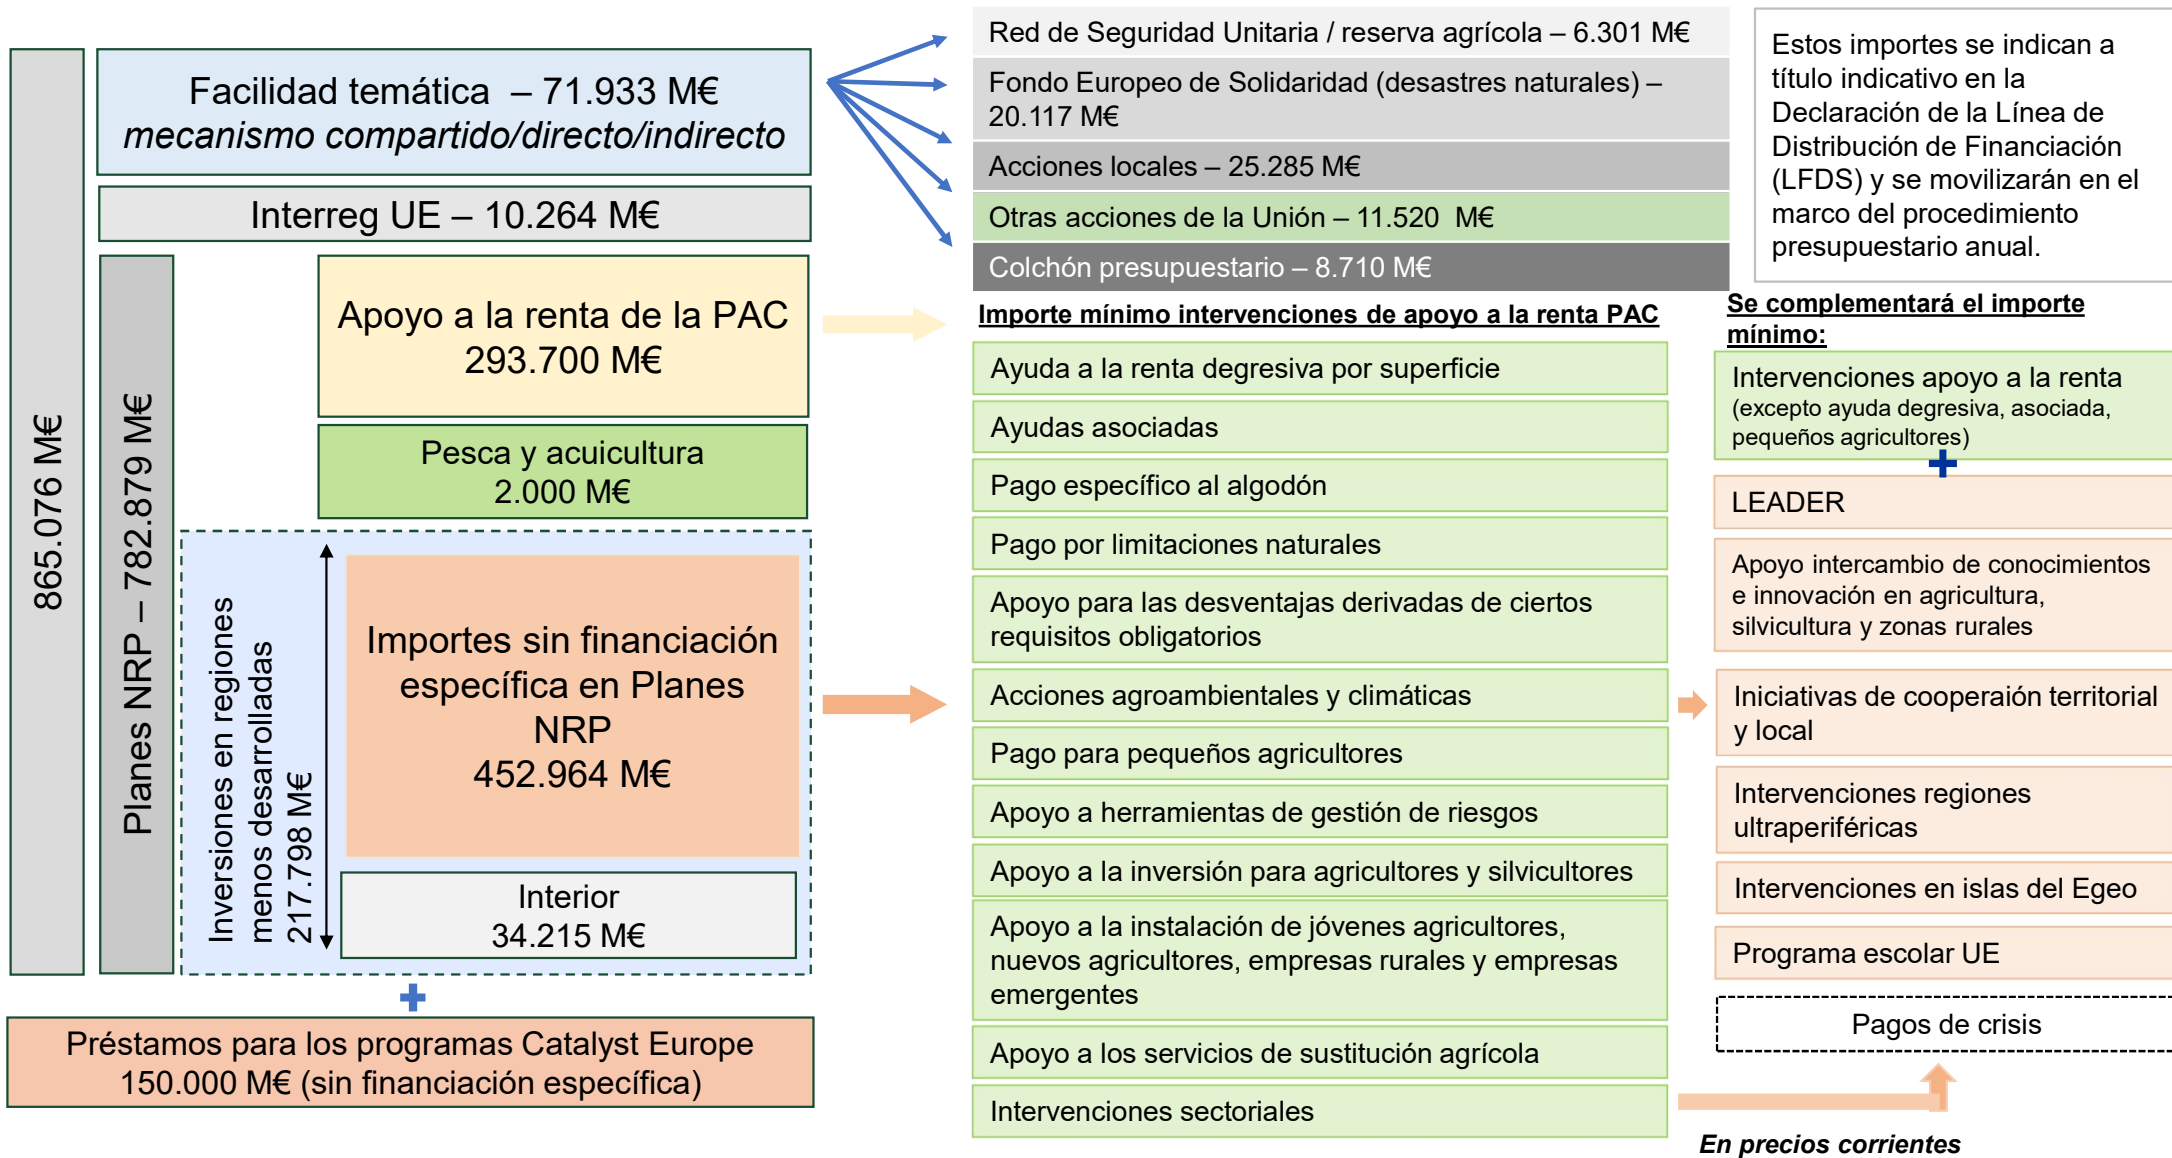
865.076 M€

Facilidad temática – 71.933 M€
*mecanismo compartido/directo/indirecto*

Interreg UE – 10.264 M€

Planes NRP – 782.879 M€

Apoyo a la renta de la PAC
293.700 M€

Pesca y acuicultura
2.000 M€

Inversiones en regiones menos desarrolladas
217.798 M€

Importes sin financiación específica en Planes NRP
452.964 M€

Interior
34.215 M€

Préstamos para los programas Catalyst Europe
150.000 M€ (sin financiación específica)

Red de Seguridad Unitaria / reserva agrícola – 6.301 M€

Fondo Europeo de Solidaridad (desastres naturales) – 20.117 M€

Acciones locales – 25.285 M€

Otras acciones de la Unión – 11.520 M€

Colchón presupuestario – 8.710 M€

Estos importes se indican a título indicativo en la Declaración de la Línea de Distribución de Financiación (LFDS) y se movilizarán en el marco del procedimiento presupuestario anual.

Importe mínimo intervenciones de apoyo a la renta PAC

Ayuda a la renta degresiva por superficie

Ayudas asociadas

Pago específico al algodón

Pago por limitaciones naturales

Apoyo para las desventajas derivadas de ciertos requisitos obligatorios

Acciones agroambientales y climáticas

Pago para pequeños agricultores

Apoyo a herramientas de gestión de riesgos

Apoyo a la inversión para agricultores y silvicultores

Apoyo a la instalación de jóvenes agricultores, nuevos agricultores, empresas rurales y empresas emergentes

Apoyo a los servicios de sustitución agrícola

Intervenciones sectoriales

Se complementará el importe mínimo:

Intervenciones apoyo a la renta (excepto ayuda degresiva, asociada, pequeños agricultores)

LEADER

Apoyo intercambio de conocimientos e innovación en agricultura, silvicultura y zonas rurales

Iniciativas de cooperaión territorial y local

Intervenciones regiones ultraperiféricas

Intervenciones en islas del Egeo

Programa escolar UE

Pagos de crisis

*En precios corrientes*